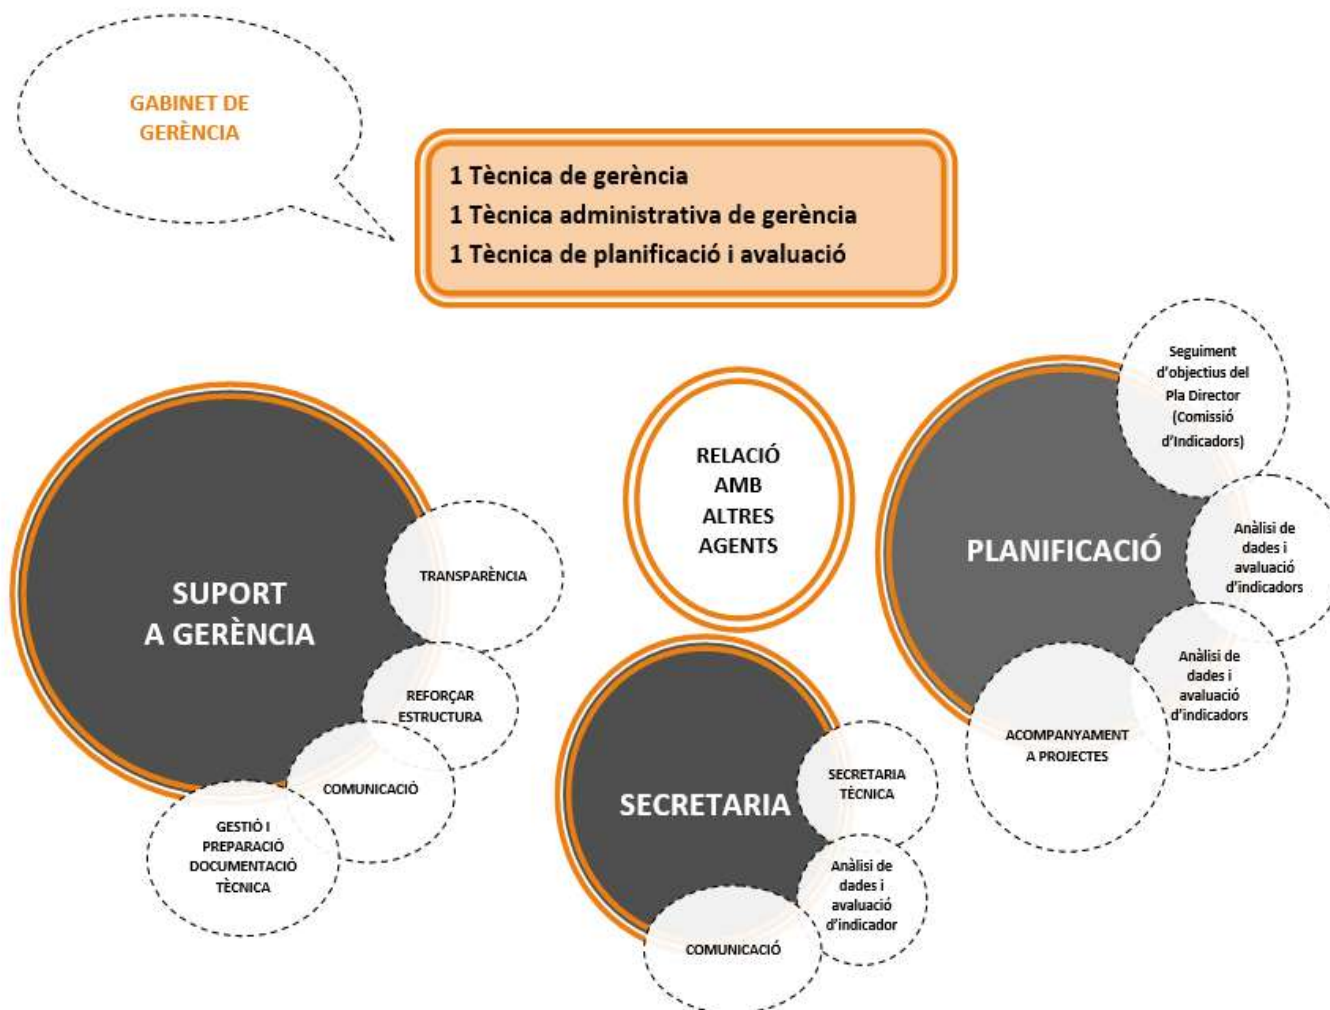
GABINET DE GERÈNCIA

1 Tècnica de gerència
1 Tècnica administrativa de gerència
1 Tècnica de planificació i avaluació

SUPORT A GERÈNCIA

TRANSPARÈNCIA

REFORÇAR ESTRUCTURA

COMUNICACIÓ

GESTIÓ I PREPARACIÓ DOCUMENTACIÓ TÈCNICA

RELACIÓ AMB ALTRES AGENTS

SECRETARIA

SECRETARIA TÈCNICA

Anàlisi de dades i avaluació d'indicador

COMUNICACIÓ

PLANIFICACIÓ

Seguiment d'objectius del Pla Director (Comissió d'Indicadors)

Anàlisi de dades i avaluació d'indicadors

Anàlisi de dades i avaluació d'indicadors

ACOMPANYAMENT A PROJECTES